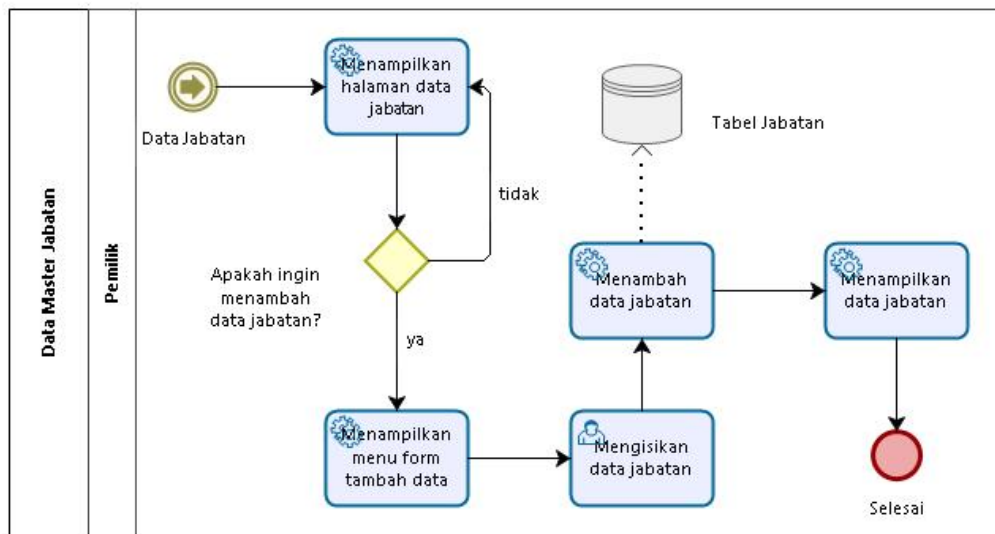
Data Master Jabatan

Pemilik

Data Jabatan

Menampilkan halaman data jabatan

tidak

Apakah ingin menambah data jabatan?

ya

Menampilkan menu form tambah data

Mengisikan data jabatan

Menambah data jabatan

Tabel Jabatan

Menampilkan data jabatan

Selesai